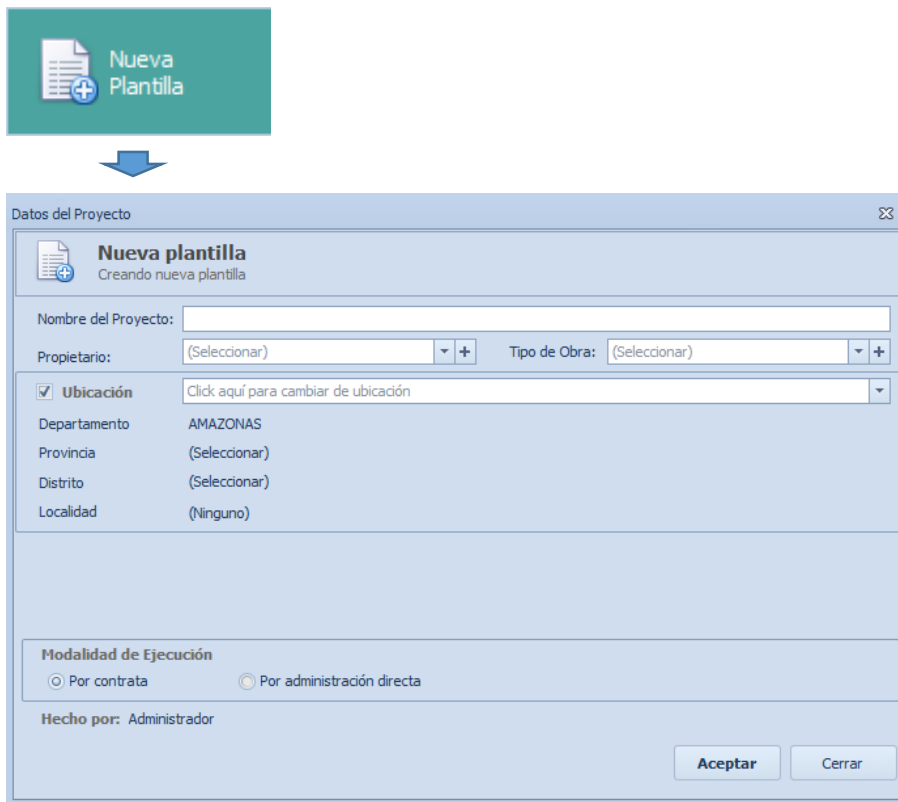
Nueva Plantilla

Datos del Proyecto

Nueva plantilla
Creando nueva plantilla

Nombre del Proyecto:
Propietario: (Seleccionar)
Tipo de Obra: (Seleccionar)

Ubicación
Click aquí para cambiar de ubicación
Departamento AMAZONAS
Provincia (Seleccionar)
Distrito (Seleccionar)
Localidad (Ninguno)

Modalidad de Ejecución
Por contrata
Por administración directa

Hecho por: Administrador

Aceptar
Cerrar